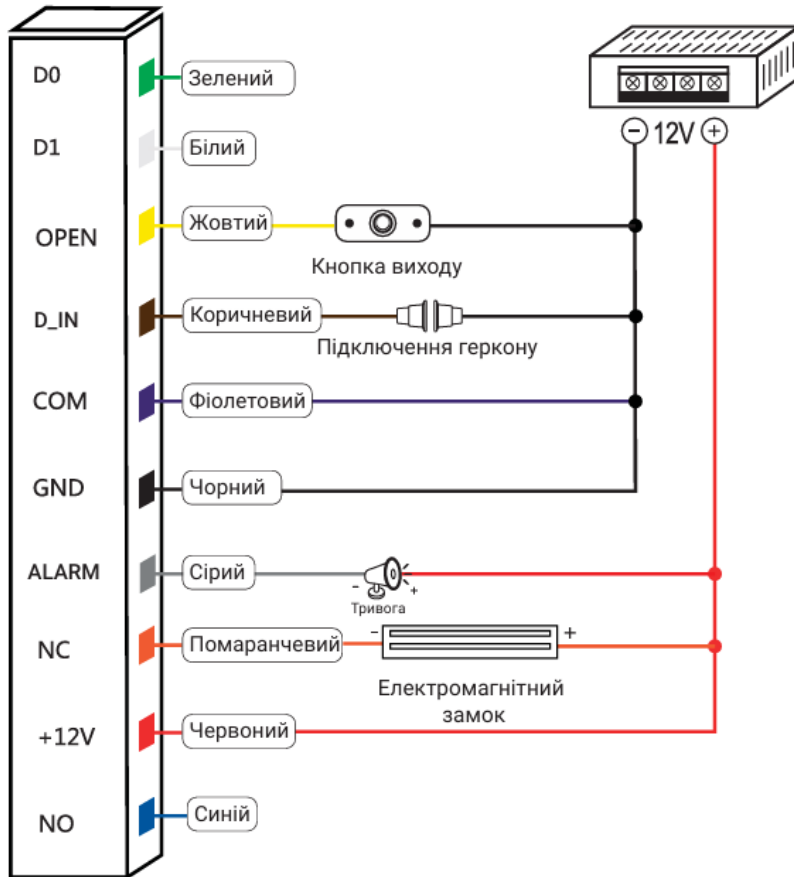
D0
Зелений
D1
Білий
OPEN
Жовтий
Кнопка виходу
D_IN
Коричневий
Підключення геркону
COM
Фіолетовий
GND
Чорний
ALARM
Сірий
-
+
Тривога
NC
Помаранчевий
-
+
Електромагнітний замок
+12V
Червоний
NO
Синій
⊖ 12V ⊕